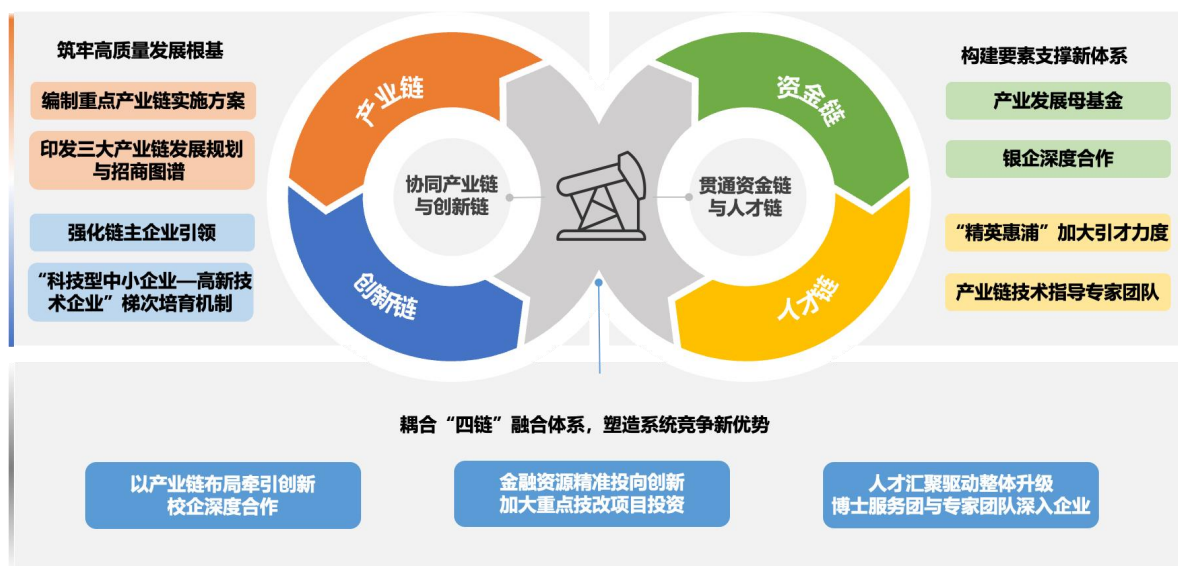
筑牢高质量发展根基

编制重点产业链实施方案

印发三大产业链发展规划与招商图谱

强化链主企业引领

“科技型中小企业—高新技术企业”梯次培育机制

产业链

创新链

协同产业链与创新链

资金链

人才链

贯通资金链与人才链

构建要素支撑新体系

产业发展母基金

银企深度合作

“精英惠浦”加大引才力度

产业链技术指导专家团队

耦合“四链”融合体系，塑造系统竞争新优势

以产业链布局牵引创新
校企深度合作

金融资源精准投向创新
加大重点技改项目投资

人才汇聚驱动整体升级
博士服务团与专家团队深入企业